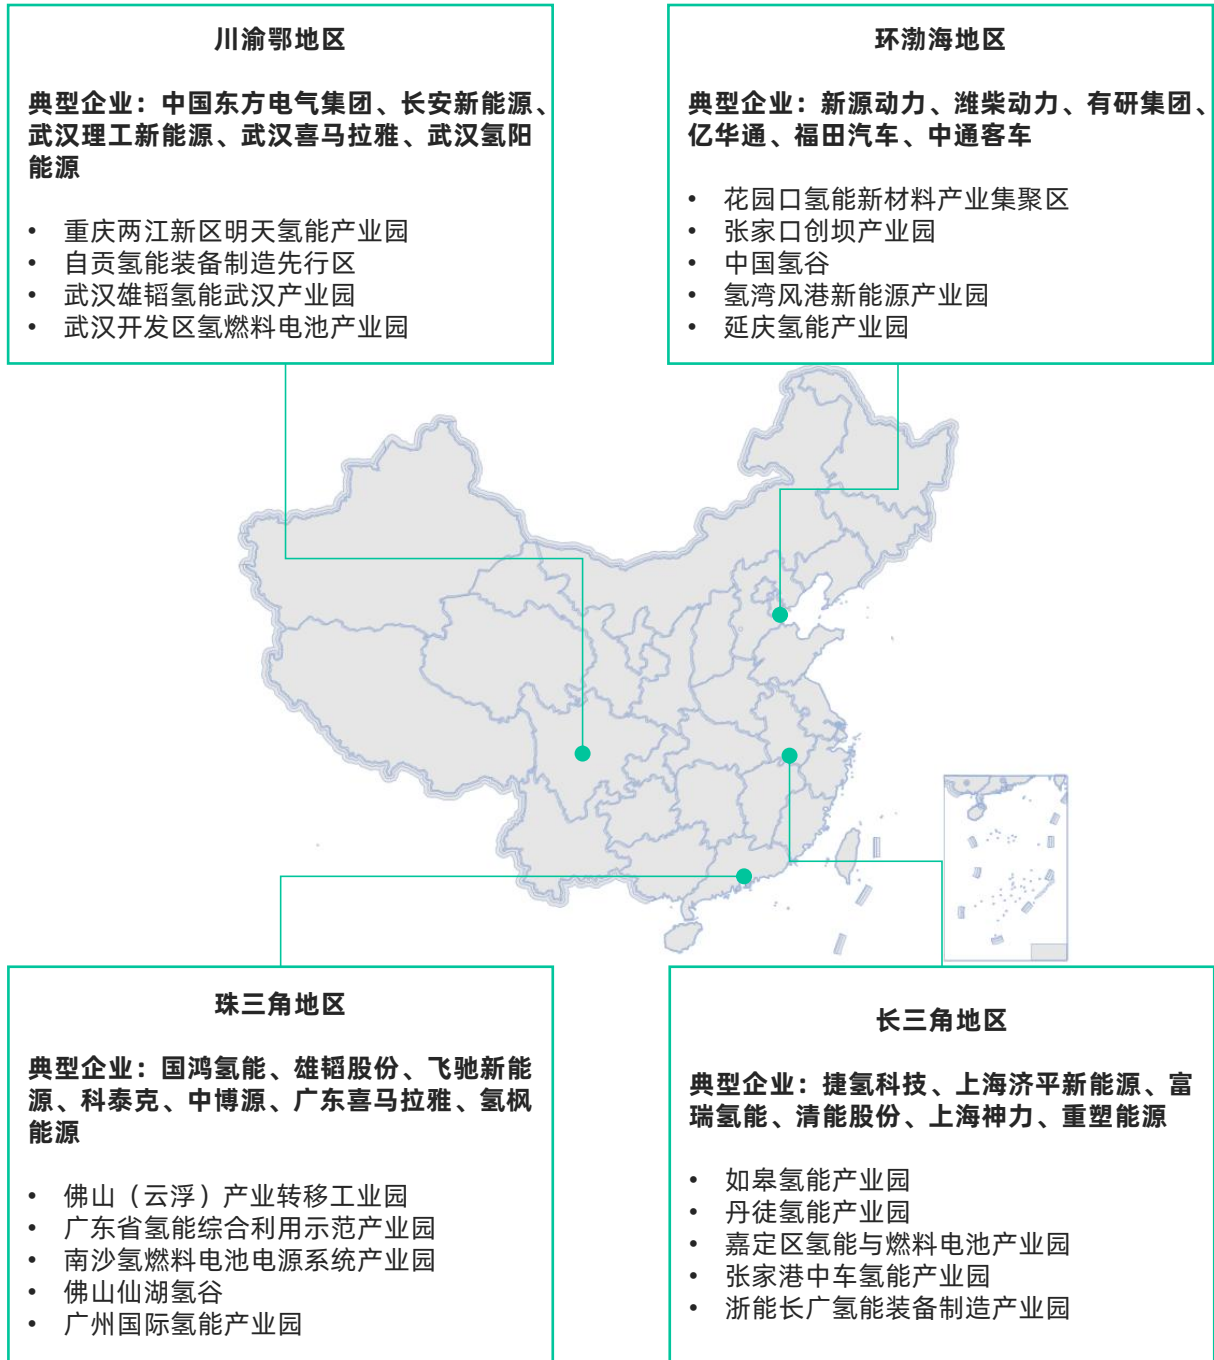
川渝鄂地区

典型企业：中国东方电气集团、长安新能源、武汉理工新能源、武汉喜马拉雅、武汉氢阳能源

- 重庆两江新区明天氢能产业园
- 自贡氢能装备制造先行区
- 武汉雄韬氢能武汉产业园
- 武汉开发区氢燃料电池产业园

环渤海地区

典型企业：新源动力、潍柴动力、有研集团、亿华通、福田汽车、中通客车

- 花园口氢能新材料产业集聚区
- 张家口创坝产业园
- 中国氢谷
- 氢湾风港新能源产业园
- 延庆氢能产业园

珠三角地区

典型企业：国鸿氢能、雄韬股份、飞驰新能源、科泰克、中博源、广东喜马拉雅、氢枫能源

- 佛山（云浮）产业转移工业园
- 广东省氢能综合利用示范产业园
- 南沙氢燃料电池电源系统产业园
- 佛山仙湖氢谷
- 广州国际氢能产业园

长三角地区

典型企业：捷氢科技、上海济平新能源、富瑞氢能、清能股份、上海神力、重塑能源

- 如皋氢能产业园
- 丹徒氢能产业园
- 嘉定区氢能与燃料电池产业园
- 张家港中车氢能产业园
- 浙能长广氢能装备制造产业园